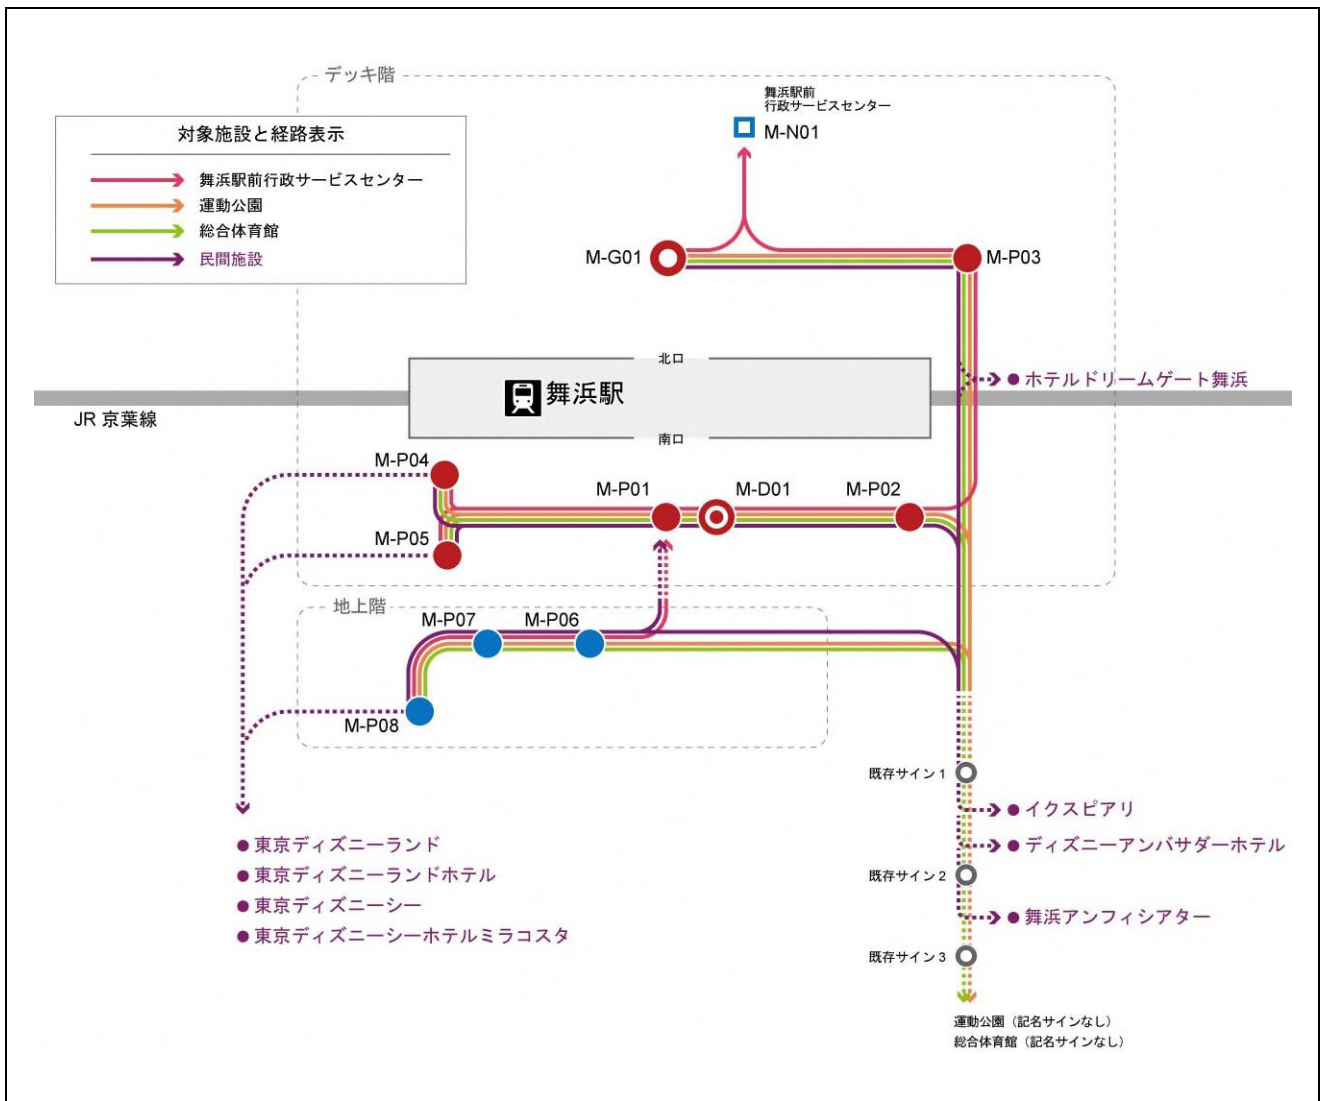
デッキ階

対象施設と経路表示
舞浜駅前行政サービスセンター
運動公園
総合体育館
民間施設

舞浜駅前
行政サービスセンター
M-N01

M-G01
M-P03

北口
舞浜駅
南口
JR 京葉線

● ホテルドリームゲート舞浜

M-P04
M-P01
M-D01
M-P02
M-P05

地上階
M-P07
M-P06
M-P08

既存サイン 1
● イクスピアリ
● ディズニーアンバサダーホテル
既存サイン 2
● 舞浜アンフィシアター
既存サイン 3

● 東京ディズニーランド
● 東京ディズニーランドホテル
● 東京ディズニーシー
● 東京ディズニーシーホテルミラコスタ

運動公園（記名サインなし）
総合体育館（記名サインなし）